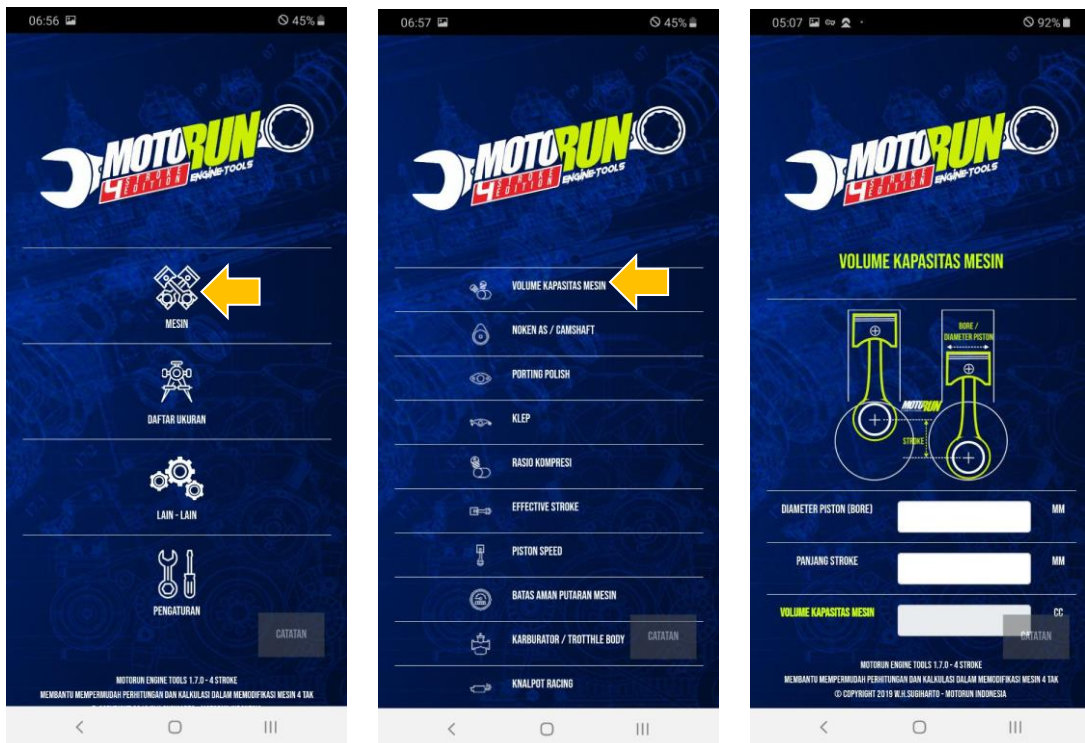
06:56 45%

MOTORUN 4 STROKE EDITION ENGINE TOOLS

MESIN

DAFTAR UKURAN

LAIN - LAIN

PENGATURAN

CATATAN

MOTORUN ENGINE TOOLS 1.7.0 - 4 STROKE
MEMBANTU MEMPERMUDAH PERHITUNGAN DAN KALKULASI DALAM MEMODIFIKASI MESIN 4 TAK
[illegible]

06:57 45%

MOTORUN 4 STROKE EDITION ENGINE TOOLS

VOLUME KAPASITAS MESIN

NOKEN AS / CAMSHAFT

PORTING POLISH

KLEP

RASIO KOMPRESI

EFFECTIVE STROKE

PISTON SPEED

BATAS AMAN PUTARAN MESIN

KARBURATOR / TROTTHLE BODY

CATATAN

KNALPOT RACING

05:07 92%

MOTORUN 4 STROKE EDITION ENGINE TOOLS

VOLUME KAPASITAS MESIN

BORE / DIAMETER PISTON

MOTORUN

STROKE

DIAMETER PISTON (BORE) MM

PANJANG STROKE MM

VOLUME KAPASITAS MESIN CC

CATATAN

MOTORUN ENGINE TOOLS 1.7.0 - 4 STROKE
MEMBANTU MEMPERMUDAH PERHITUNGAN DAN KALKULASI DALAM MEMODIFIKASI MESIN 4 TAK
© COPYRIGHT 2019 W.H.SUGIHARTO - MOTORUN INDONESIA